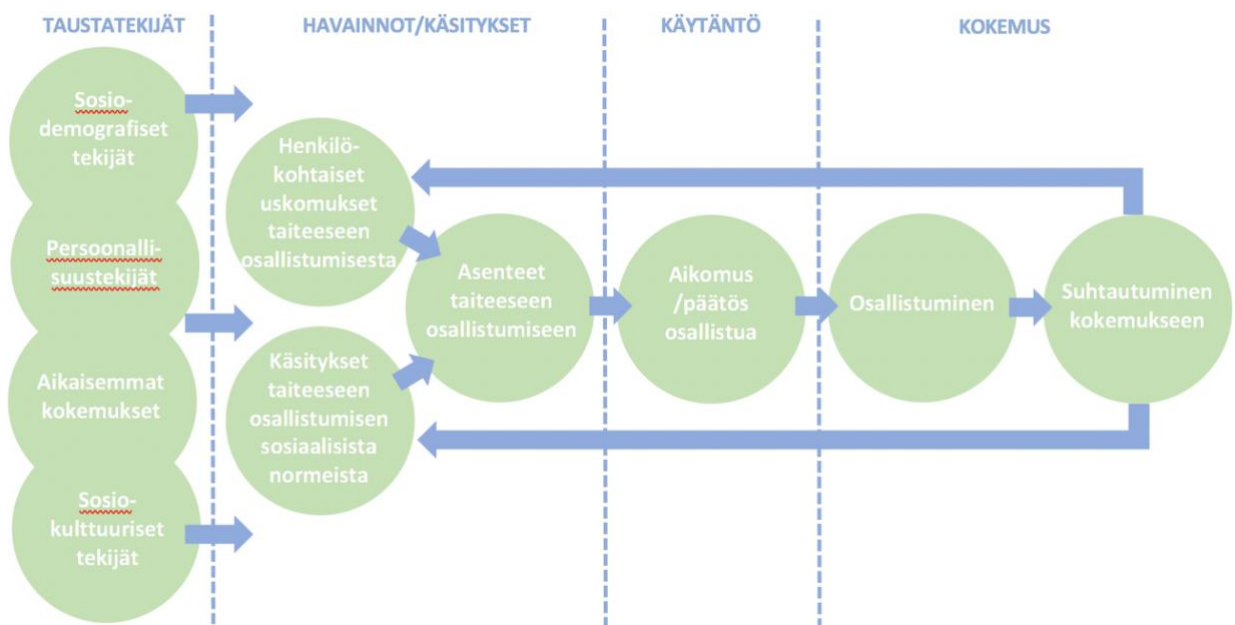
TAUSTATEKIJÄT

HAVAINNOT/KÄSITYKSET

KÄYTÄNTÖ

KOKEMUS

Sosio-demografiset tekijät

Persoonallisuustekijät

Aikaisemmat kokemukset

Sosio-kulttuuriset tekijät

Henkilö-kohtaiset uskomukset taiteeseen osallistumisesta

Käsitykset taiteeseen osallistumisen sosiaalisista normeista

Asenteet taiteeseen osallistumiseen

Aikomus /päätös osallistua

Osallistuminen

Suhtautuminen kokemukseen